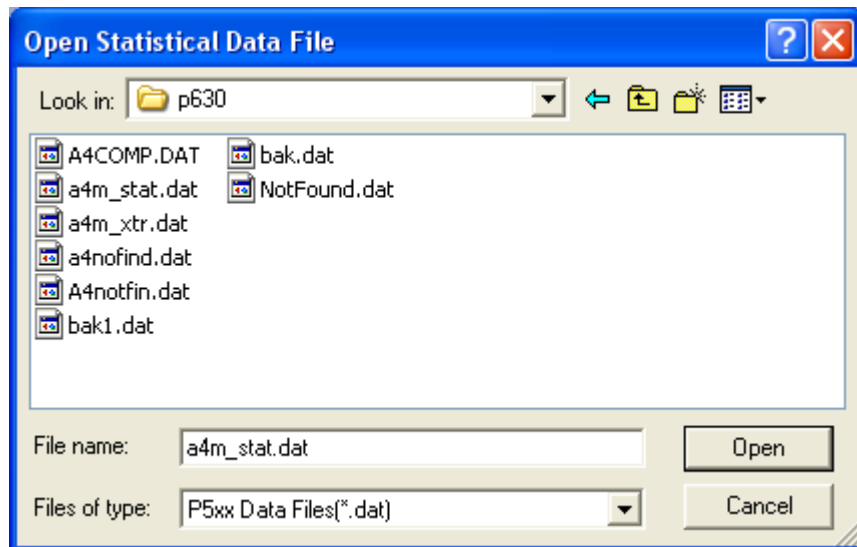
Open Statistical Data File

Look in: p630

A4COMP.DAT
a4m_stat.dat
a4m_xtr.dat
a4nofind.dat
A4notfin.dat
bak1.dat
bak.dat
NotFound.dat

File name: a4m_stat.dat
Open

Files of type: P5xx Data Files(*.dat)
Cancel